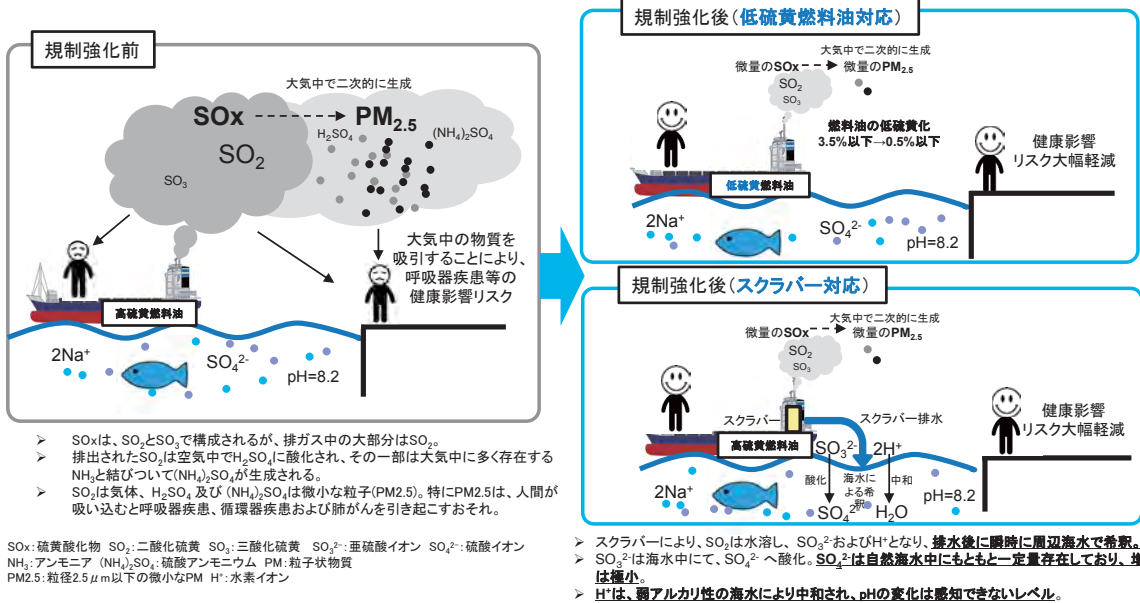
規制強化前

大気中で二次的に生成

SOx

$PM_{2.5}$

$H_2SO_4$

$(NH_4)_2SO_4$

$SO_2$

$SO_3$

大気中の物質を吸引することにより、呼吸器疾患等の健康影響リスク

高硫黄燃料油

$2Na^+$

$SO_4^{2-}$

pH=8.2

➢ SOxは、$SO_2$と$SO_3$で構成されるが、排ガス中の大部分は$SO_2$。
➢ 排出された$SO_2$は空気中で$H_2SO_4$に酸化され、その一部は大気中に多く存在する$NH_3$と結びついて$(NH_4)_2SO_4$が生成される。
➢ $SO_2$は気体、$H_2SO_4$ 及び $(NH_4)_2SO_4$は微小な粒子(PM2.5)。特にPM2.5は、人間が吸い込むと呼吸器疾患、循環器疾患および肺がんを引き起こすおそれ。

SOx：硫黄酸化物 $SO_2$：二酸化硫黄 $SO_3$：三酸化硫黄 $SO_3^{2-}$：亜硫酸イオン $SO_4^{2-}$：硫酸イオン
$NH_3$：アンモニア $(NH_4)_2SO_4$：硫酸アンモニウム PM：粒子状物質
PM2.5：粒径2.5$\mu$m以下の微小なPM $H^+$：水素イオン

規制強化後（低硫黄燃料油対応）

大気中で二次的に生成

微量のSOx

微量の$PM_{2.5}$

$SO_2$

$SO_3$

燃料油の低硫黄化
3.5%以下→0.5%以下

健康影響リスク大幅軽減

低硫黄燃料油

$2Na^+$

$SO_4^{2-}$

pH=8.2

規制強化後（スクラバー対応）

大気中で二次的に生成

微量のSOx

微量の$PM_{2.5}$

$SO_2$

$SO_3$

スクラバー

スクラバー排水

健康影響リスク大幅軽減

高硫黄燃料油

$SO_3^{2-}$

$2H^+$

酸化

海水による希釈

中和

$2Na^+$

$SO_4^{2-}$

$H_2O$

pH=8.2

➢ スクラバーにより、$SO_2$は水溶し、$SO_3^{2-}$および$H^+$となり、排水後に瞬時に周辺海水で希釈。
➢ $SO_3^{2-}$は海水中にて、$SO_4^{2-}$へ酸化。$SO_4^{2-}$は自然海水中にもともと一定量存在しており、増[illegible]は極小。
➢ $H^+$は、弱アルカリ性の海水により中和され、pHの変化は感知できないレベル。